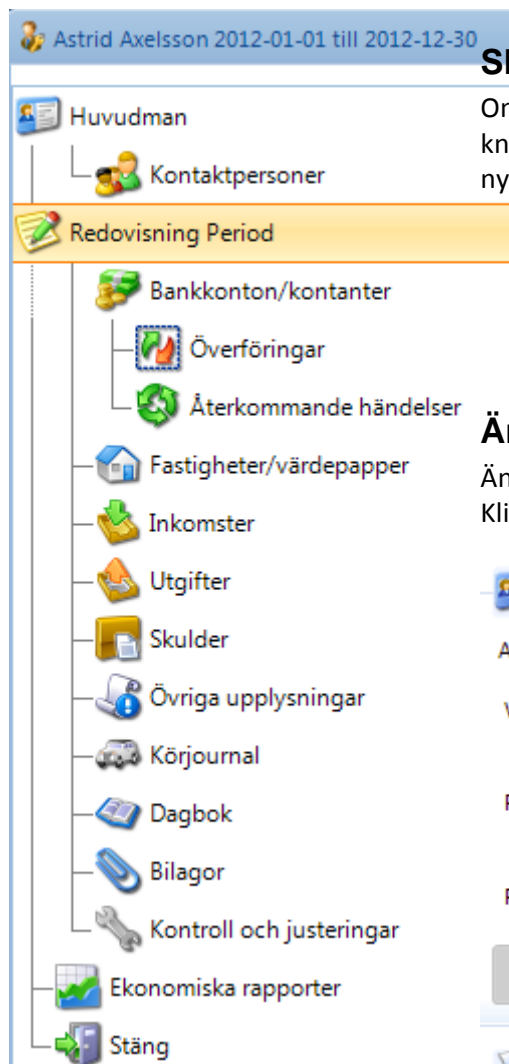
Astrid Axelsson 2012-01-01 till 2012-12-30

Huvudman

Kontaktpersoner

Redovisning Period

Bankkonton/kontanter

Överföringar

Återkommande händelser

Fastigheter/värdepapper

Inkomster

Utgifter

Skulder

Övriga upplysningar

Körjournal

Dagbok

Bilagor

Kontroll och justeringar

Ekonomiska rapporter

Stäng

S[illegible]

On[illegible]
kn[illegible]
ny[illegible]

Är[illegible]

Än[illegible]
Kli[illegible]

A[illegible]
V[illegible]
F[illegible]
F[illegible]